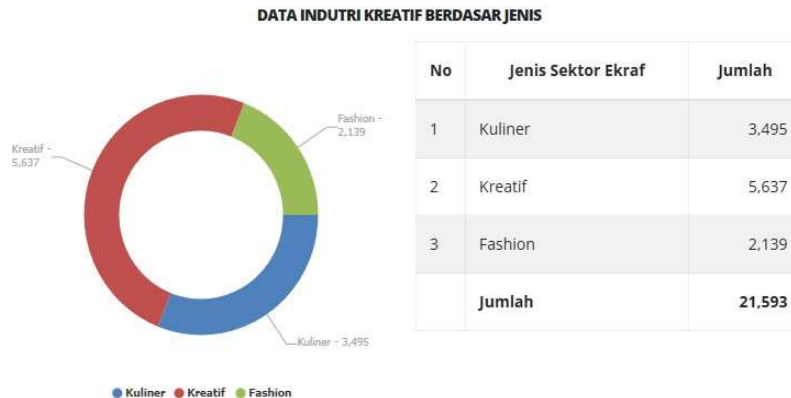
DATA INDUTRI KREATIF BERDASAR JENIS

Fashion - 2,139

Kreatif - 5,637

Kuliner - 3,495

Kuliner Kreatif Fashion

| No | Jenis Sektor Ekraf | Jumlah |
|---|---|---|
| 1 | Kuliner | 3,495 |
| 2 | Kreatif | 5,637 |
| 3 | Fashion | 2,139 |
| | Jumlah | 21,593 |